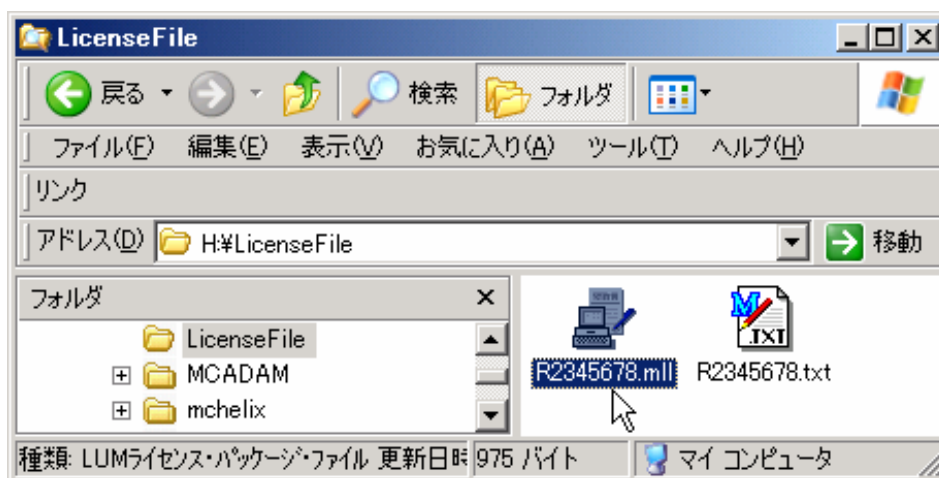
LicenseFile

戻る 検索 フォルダ

ファイル(F) 編集(E) 表示(V) お気に入り(A) ツール(T) ヘルプ(H)

リンク

アドレス(D) H:¥LicenseFile 移動

フォルダ ×

LicenseFile
MCADAM
mchelix

R2345678.mll R2345678.txt

種類: LUMライセンス・パッケージ・ファイル 更新日時 975 バイト マイ コンピュータ